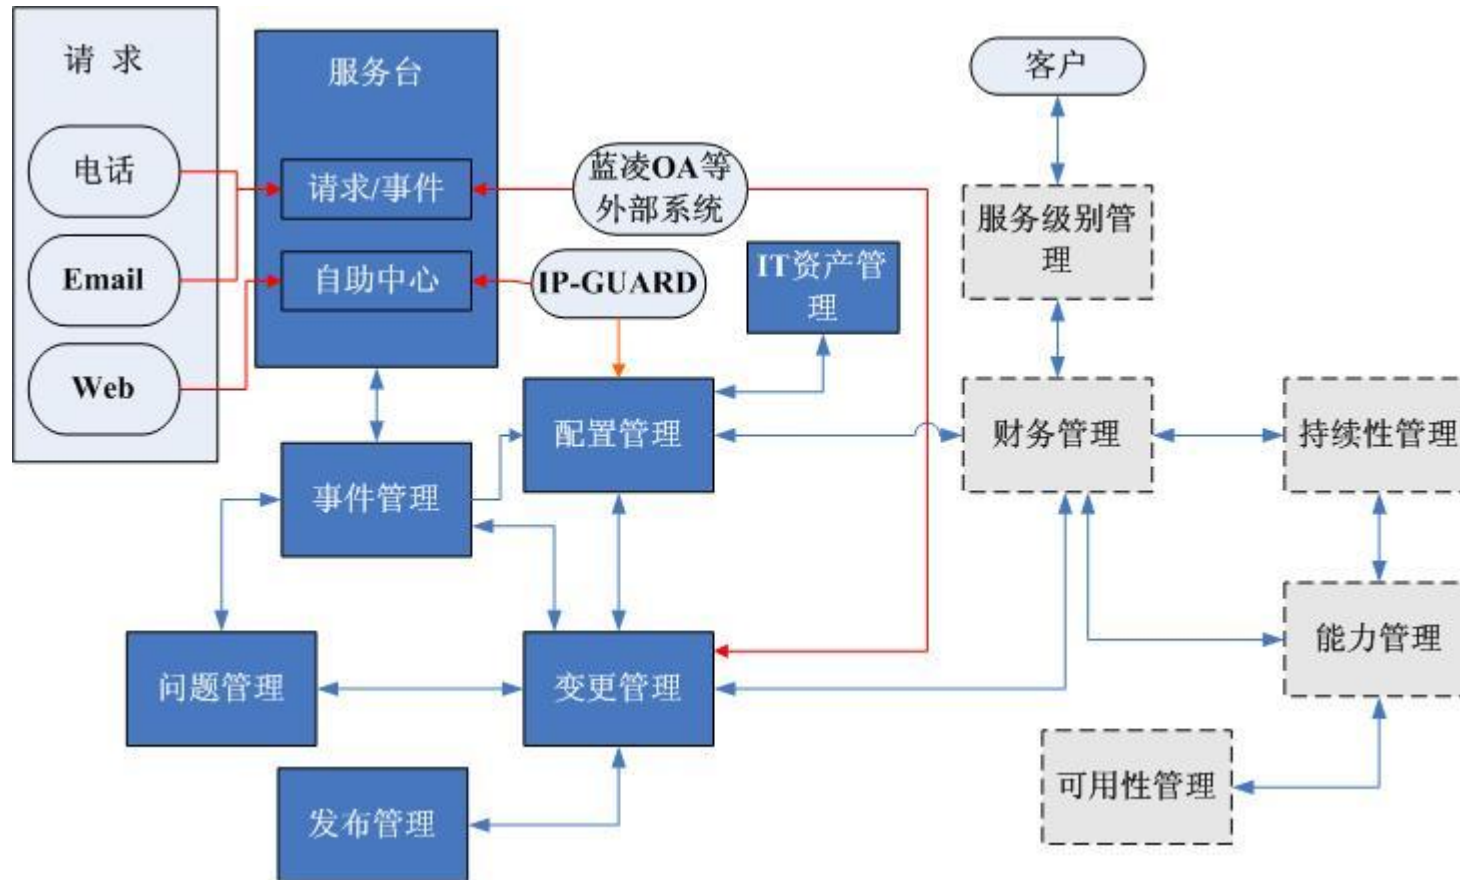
请 求

电话

Email

Web

服务台

请求/事件

自助中心

蓝凌OA等外部系统

IP-GUARD

IT资产管理

客户

服务级别管理

事件管理

配置管理

财务管理

持续性管理

问题管理

变更管理

能力管理

发布管理

可用性管理